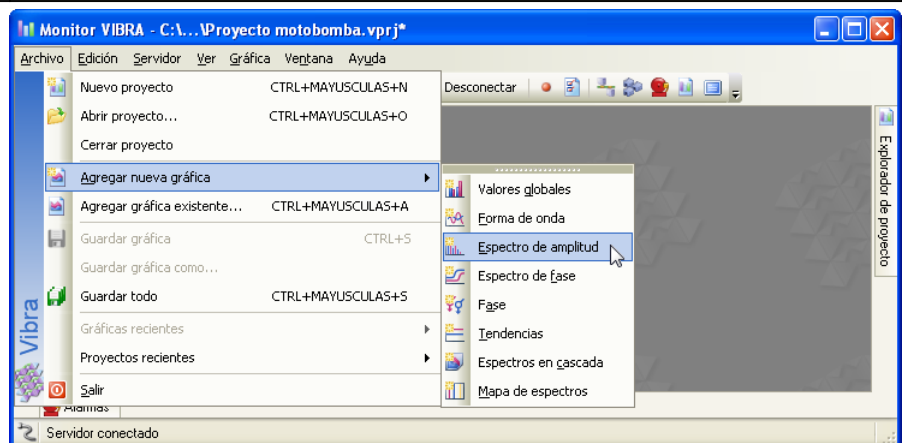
Monitor VIBRA - C:\...\Proyecto motobomba.vprj*

Archivo Edición Servidor Ver Gráfica Ventana Ayuda

Nuevo proyecto CTRL+MAYUSCULAS+N
Abrir proyecto... CTRL+MAYUSCULAS+O
Cerrar proyecto
Agregar nueva gráfica
Agregar gráfica existente... CTRL+MAYUSCULAS+A
Guardar gráfica CTRL+S
Guardar gráfica como...
Guardar todo CTRL+MAYUSCULAS+S
Gráficas recientes
Proyectos recientes
Salir

Desconectar

Valores globales
Forma de onda
Espectro de amplitud
Espectro de fase
Fase
Tendencias
Espectros en cascada
Mapa de espectros

Explorador de proyecto

Vibra

Alarmas

Servidor conectado